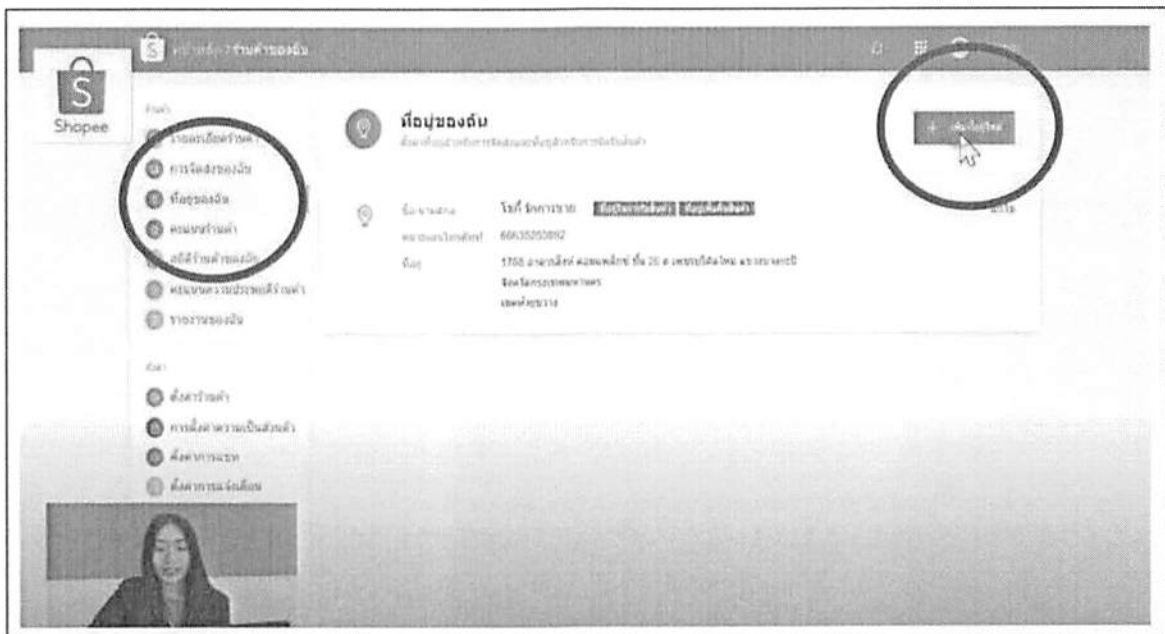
S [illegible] ร้านค้าของฉัน

Shopee

ร้านค้า
รายละเอียดร้านค้า
การจัดส่งของฉัน
ที่อยู่ของฉัน
คะแนนร้านค้า
สถิติร้านค้าของฉัน
คะแนนความประพฤติร้านค้า
รายงานของฉัน

ตั้งค่า
ตั้งค่าร้านค้า
การตั้งค่าความเป็นส่วนตัว
ตั้งค่าการแชท
ตั้งค่าการแจ้งเตือน

ที่อยู่ของฉัน
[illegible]

+ เพิ่มที่อยู่ใหม่

ชื่อ-นามสกุล โรบี้ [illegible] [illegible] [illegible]
หมายเลขโทรศัพท์ 66635253892
ที่อยู่ 1768 อาคาร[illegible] ชั้น 26 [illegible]
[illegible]
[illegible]

แก้ไข